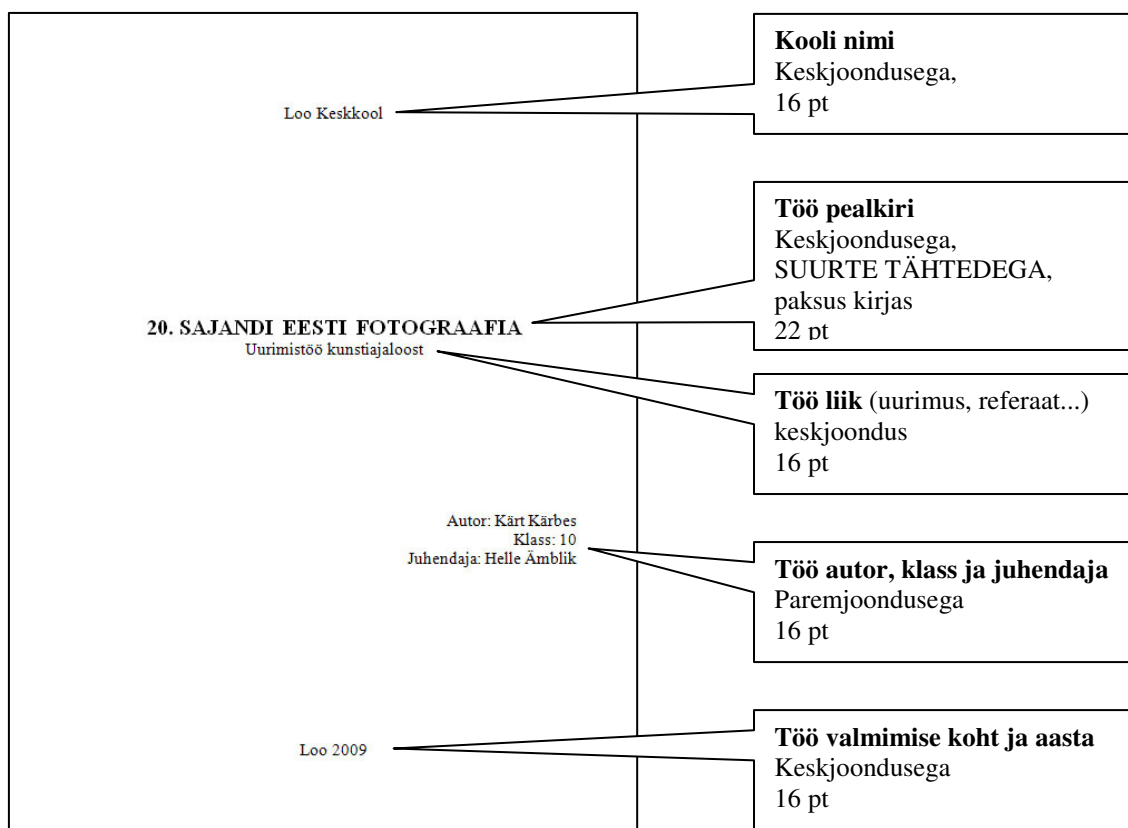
Loo Keskkool

**Kooli nimi**
Keskjoondusega,
16 pt

**Töö pealkiri**
Keskjoondusega,
SUURTE TÄHTEDEGA,
paksus kirjas
22 pt

20. SAJANDI EESTI FOTOGRAAFIA
Uurimistöö kunstiajaloost

**Töö liik** (uurimus, referaat...)
keskjoondus
16 pt

Autor: Kärt Kärbes
Klass: 10
Juhendaja: Helle Ämblik

**Töö autor, klass ja juhendaja**
Paremjoondusega
16 pt

Loo 2009

**Töö valmimise koht ja aasta**
Keskjoondusega
16 pt